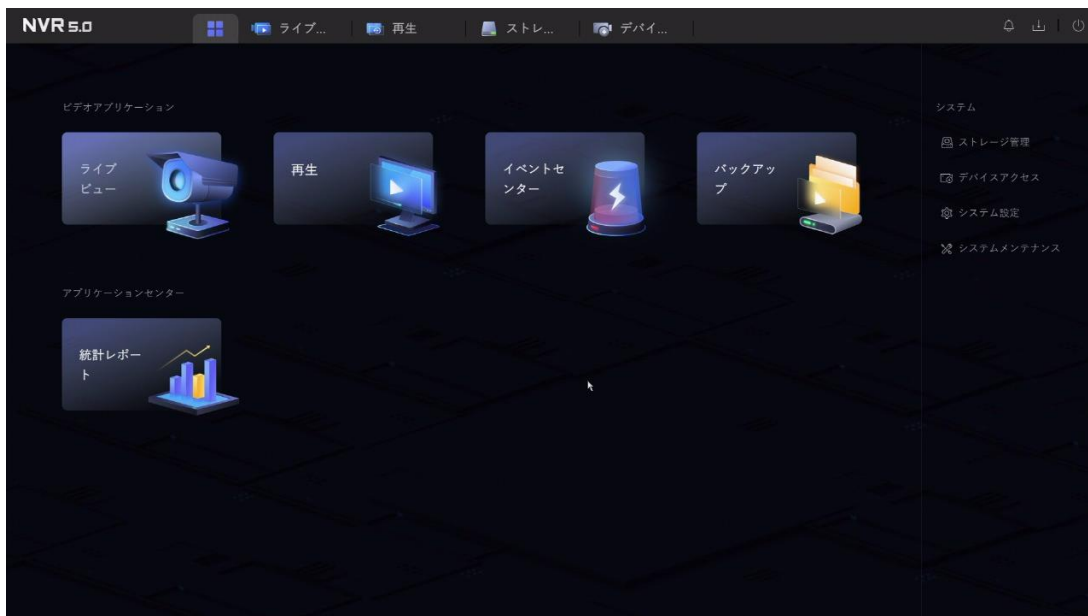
NVR 5.0

ライブ...

再生

ストレ...

デバイ...

ビデオアプリケーション

ライブビュー

再生

イベントセンター

バックアップ

アプリケーションセンター

統計レポート

システム

ストレージ管理

デバイスアクセス

システム設定

システムメンテナンス